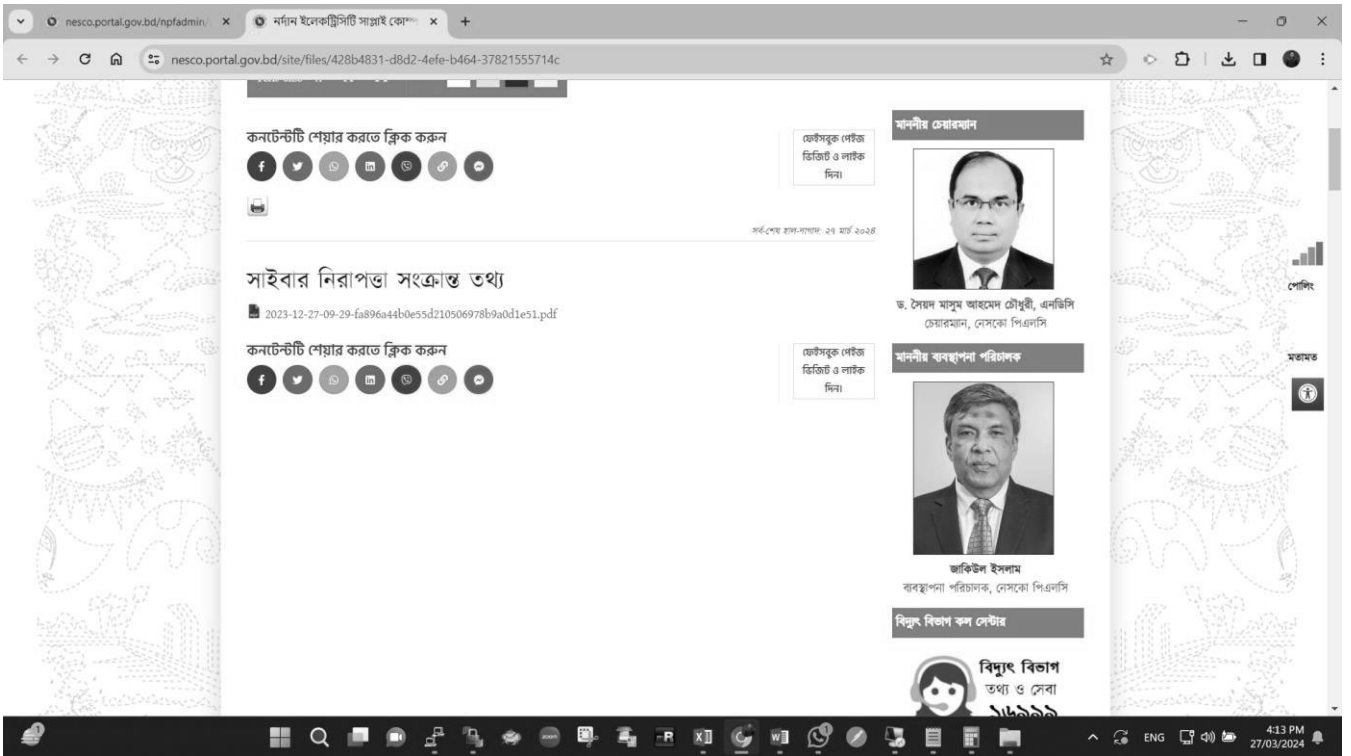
nesco.portal.gov.bd/npfadmin/
নর্দান ইলেকট্রিসিটি সাপ্লাই কোম্
nesco.portal.gov.bd/site/files/428b4831-d8d2-4efe-b464-37821555714c

কনটেন্টটি শেয়ার করতে ক্লিক করুন

ফেইসবুক পেইজ ভিজিট ও লাইক দিন।

সর্বশেষ হাল-নাগাদ: ২৭ মার্চ ২০২৪

সাইবার নিরাপত্তা সংক্রান্ত তথ্য

2023-12-27-09-29-fa896a44b0e55d210506978b9a0d1e51.pdf

কনটেন্টটি শেয়ার করতে ক্লিক করুন

ফেইসবুক পেইজ ভিজিট ও লাইক দিন।

মাননীয় চেয়ারম্যান

ড. সৈয়দ মাসুম আহমেদ চৌধুরী, এনডিসি
চেয়ারম্যান, নেসকো পিএলসি

মাননীয় ব্যবস্থাপনা পরিচালক

জাকিউল ইসলাম
ব্যবস্থাপনা পরিচালক, নেসকো পিএলসি

বিদ্যুৎ বিভাগ কল সেন্টার

বিদ্যুৎ বিভাগ
তথ্য ও সেবা
১৬৯৯৯

পোলিং

মতামত

ENG
4:13 PM
27/03/2024